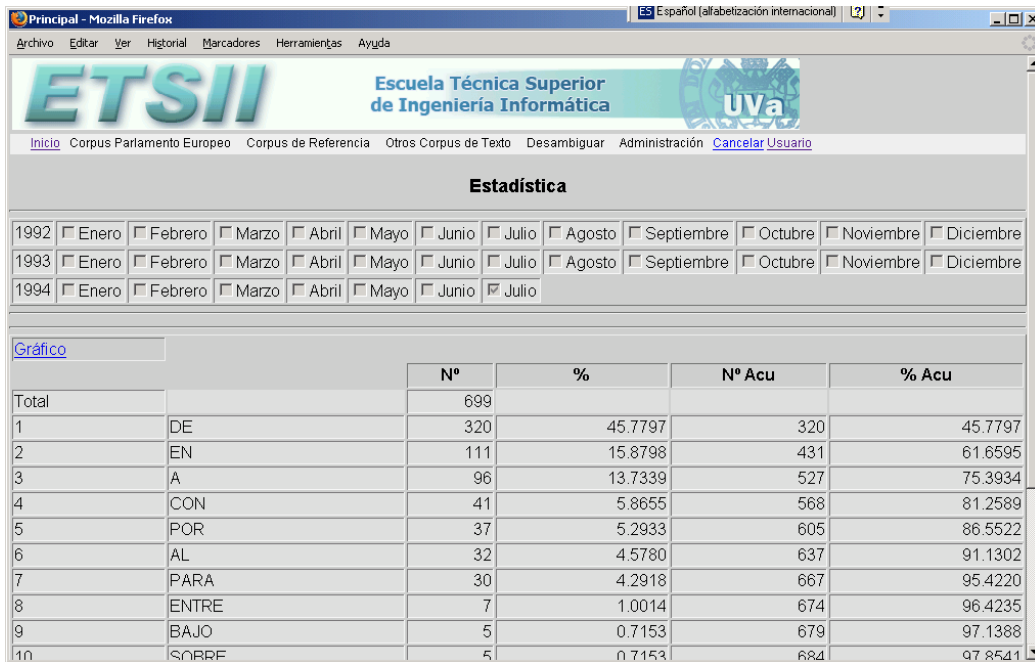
Principal - Mozilla Firefox

ES Español (alfabetización internacional)

Archivo Editar Ver Historial Marcadores Herramientas Ayuda

ETSII

Escuela Técnica Superior de Ingeniería Informática

UVa

Inicio Corpus Parlamento Europeo Corpus de Referencia Otros Corpus de Texto Desambiguar Administración Cancelar Usuario

Estadística

| 1992 | Enero | Febrero | Marzo | Abril | Mayo | Junio | Julio | Agosto | Septiembre | Octubre | Noviembre | Diciembre |
|---|---|---|---|---|---|---|---|---|---|---|---|---|
| 1993 | Enero | Febrero | Marzo | Abril | Mayo | Junio | Julio | Agosto | Septiembre | Octubre | Noviembre | Diciembre |
| 1994 | Enero | Febrero | Marzo | Abril | Mayo | Junio | Julio | | | | | |

Gráfico

| | | Nº | % | Nº Acu | % Acu |
|---|---|---|---|---|---|
| Total | | 699 | | | |
| 1 | DE | 320 | 45.7797 | 320 | 45.7797 |
| 2 | EN | 111 | 15.8798 | 431 | 61.6595 |
| 3 | A | 96 | 13.7339 | 527 | 75.3934 |
| 4 | CON | 41 | 5.8655 | 568 | 81.2589 |
| 5 | POR | 37 | 5.2933 | 605 | 86.5522 |
| 6 | AL | 32 | 4.5780 | 637 | 91.1302 |
| 7 | PARA | 30 | 4.2918 | 667 | 95.4220 |
| 8 | ENTRE | 7 | 1.0014 | 674 | 96.4235 |
| 9 | BAJO | 5 | 0.7153 | 679 | 97.1388 |
| 10 | SOBRE | 5 | 0.7153 | 684 | 97.8541 |